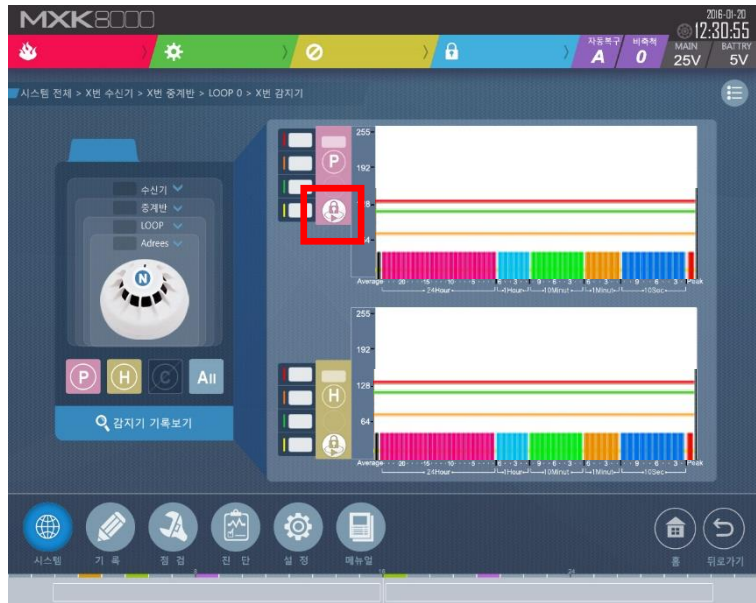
MXK8000

2016-01-20
12:30:55

자동복구 A
비축적 0
MAIN 25V
BATTRY 5V

시스템 전체 > X번 수신기 > X번 중계반 > LOOP 0 > X번 감지기

수신기
중계반
LOOP
Adrees

N

P H C All

감지기 기록보기

255
192
128
64

P

Average 20 15 10 5 24Hour 3 1Hour 9 6 3 10Minut 1Minut 9 6 3 10Sec Peak

255
192
128
64

H

Average 20 15 10 5 24Hour 3 1Hour 9 6 3 10Minut 1Minut 9 6 3 10Sec Peak

시스템 기록 점검 진단 설정 메뉴얼 홈 뒤로가기